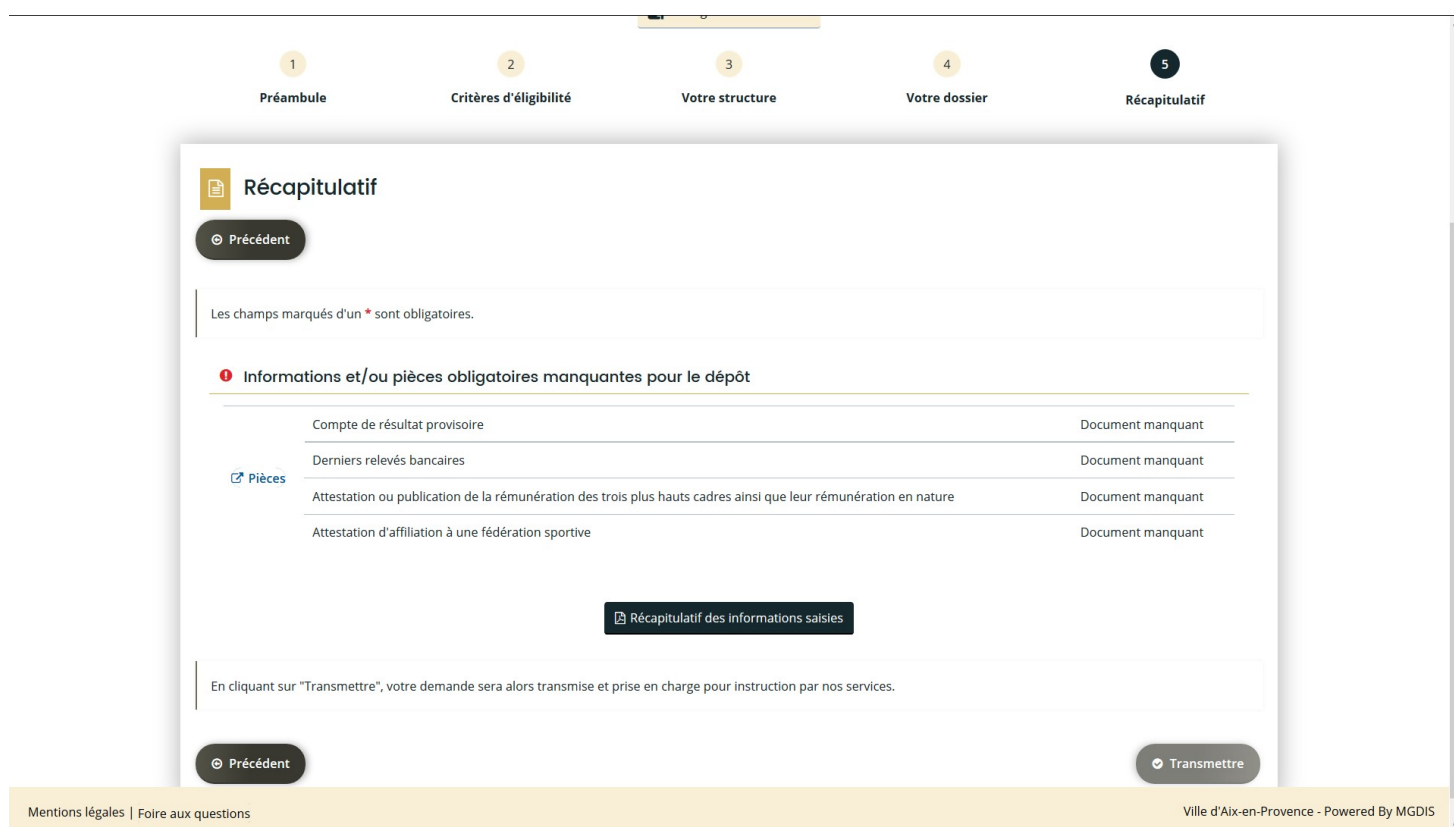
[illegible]

1
Préambule

2
Critères d'éligibilité

3
Votre structure

4
Votre dossier

5
Récapitulatif

Récapitulatif

Précédent

Les champs marqués d'un * sont obligatoires.

Informations et/ou pièces obligatoires manquantes pour le dépôt

| | | |
|---|---|---|
| Pièces | Compte de résultat provisoire | Document manquant |
| | Derniers relevés bancaires | Document manquant |
| | Attestation ou publication de la rémunération des trois plus hauts cadres ainsi que leur rémunération en nature | Document manquant |
| | Attestation d'affiliation à une fédération sportive | Document manquant |

Récapitulatif des informations saisies

En cliquant sur "Transmettre", votre demande sera alors transmise et prise en charge pour instruction par nos services.

Précédent

Transmettre

Mentions légales | Foire aux questions

Ville d'Aix-en-Provence - Powered By MGDIS